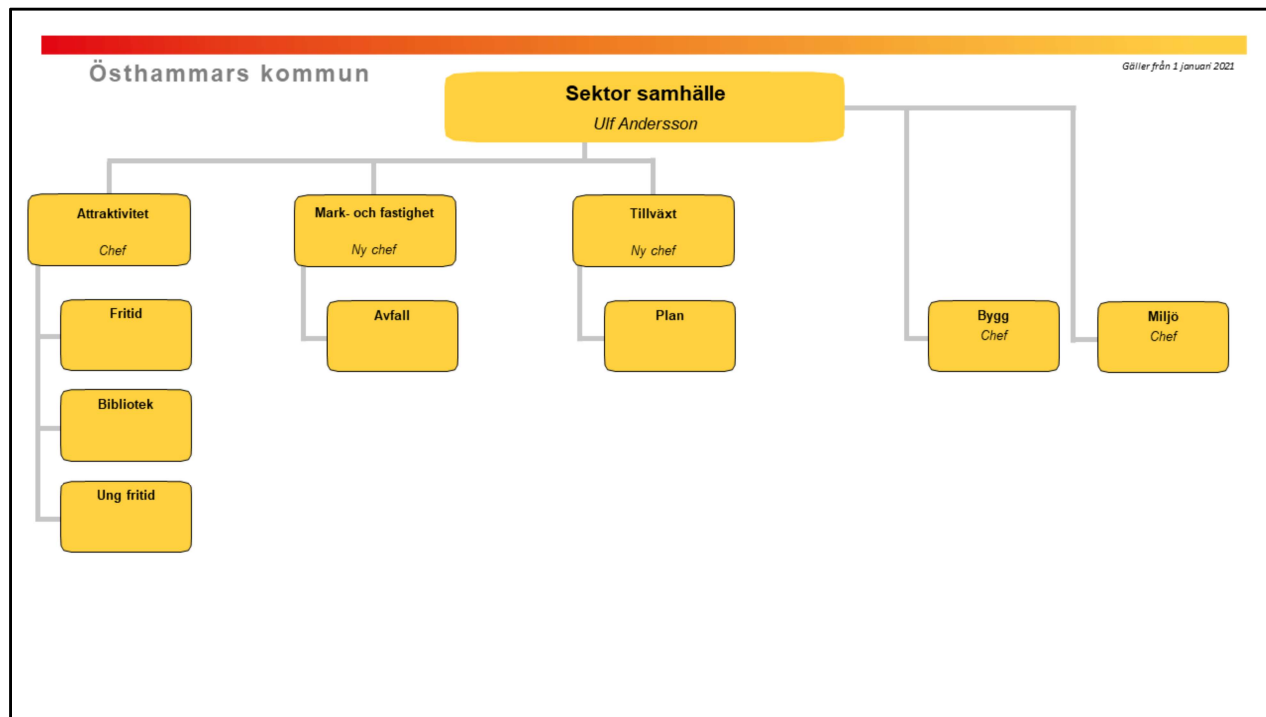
Östhammars kommun

Gäller från 1 januari 2021

Sektor samhälle
Ulf Andersson

Attraktivitet
Chef

Fritid

Bibliotek

Ung fritid

Mark- och fastighet
Ny chef

Avfall

Tillväxt
Ny chef

Plan

Bygg
Chef

Miljö
Chef